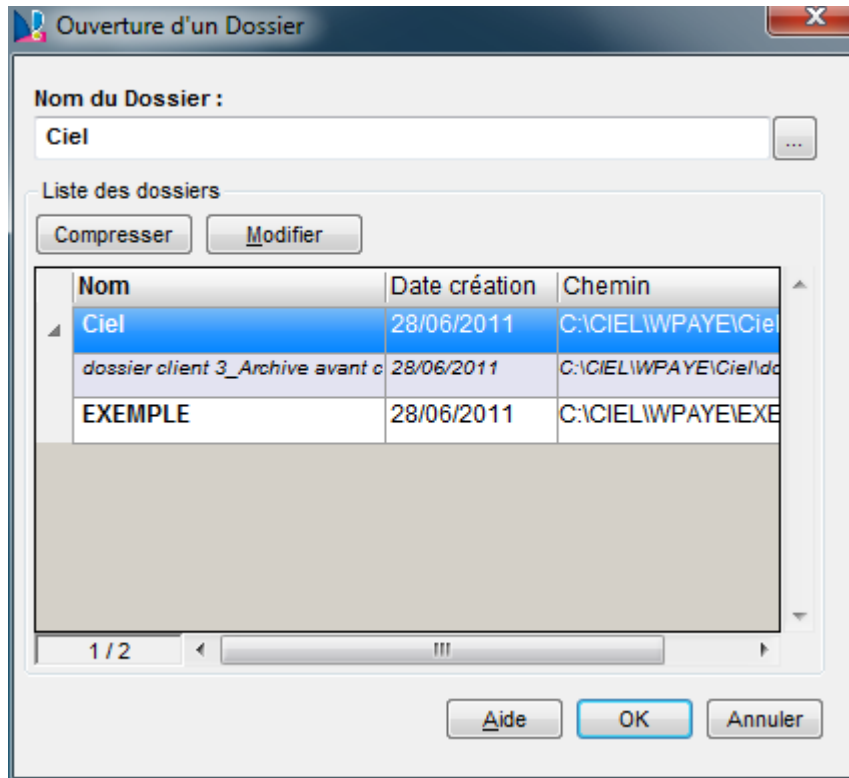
Ouverture d'un Dossier

Nom du Dossier :

Ciel

...

Liste des dossiers

Compresser

Modifier

| Nom | Date création | Chemin |
|---|---|---|
| Ciel | 28/06/2011 | C:\CIEL\WPAYE\Ciel |
| dossier client 3_Archive avant c | 28/06/2011 | C:\CIEL\WPAYE\Ciel\do |
| EXEMPLE | 28/06/2011 | C:\CIEL\WPAYE\EXE |

1 / 2

Aide

OK

Annuler